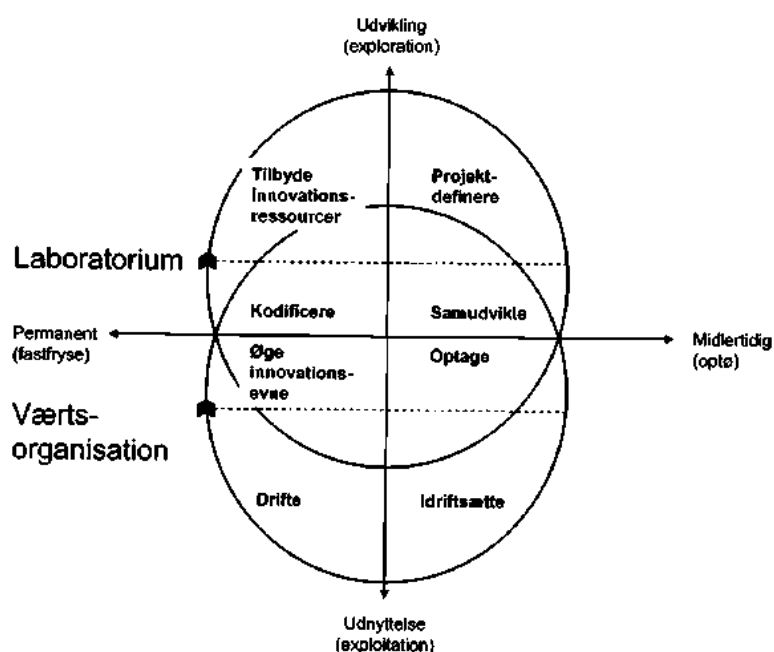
Udvikling
(exploration)

Tilbyde innovationsressourcer

Projektdefinere

Laboratorium

Kodificere

Samudvikle

Permanent
(fastfryse)

Midlertidig
(optø)

Øge innovationsevne

Optage

Værtsorganisation

Drifte

Idriftsætte

Udnyttelse
(exploitation)